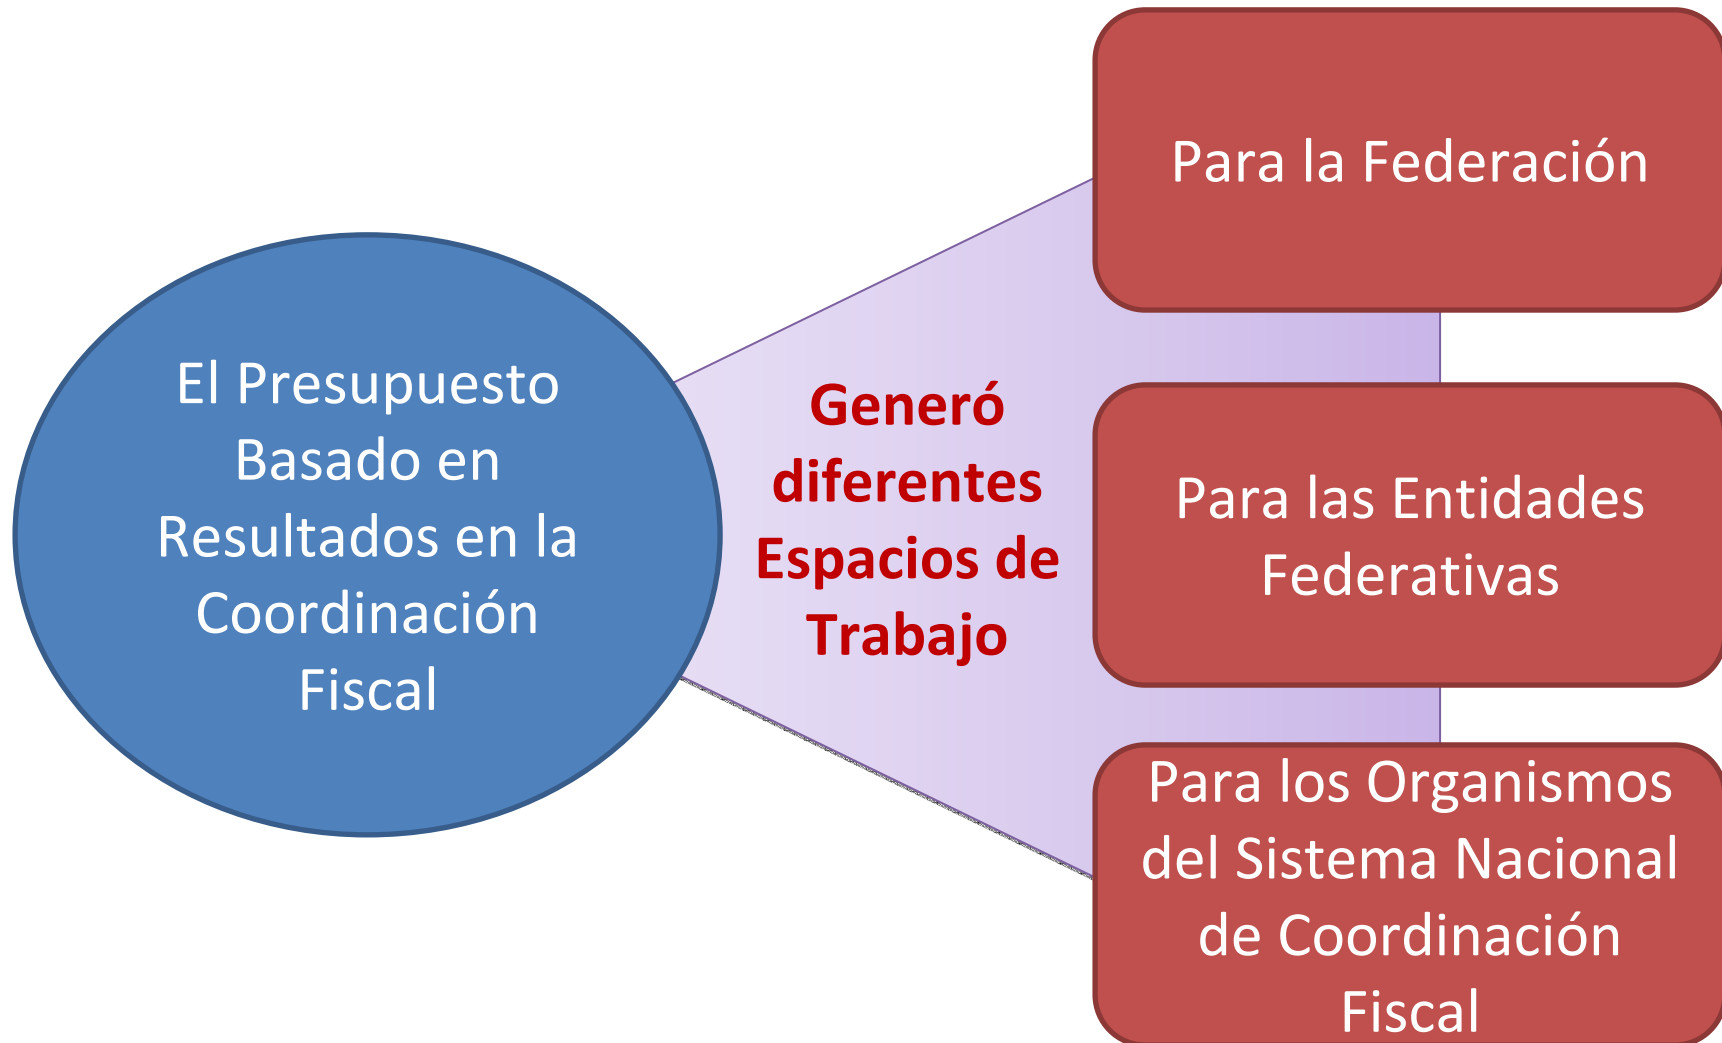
El Presupuesto Basado en Resultados en la Coordinación Fiscal

Generó diferentes Espacios de Trabajo

Para la Federación

Para las Entidades Federativas

Para los Organismos del Sistema Nacional de Coordinación Fiscal